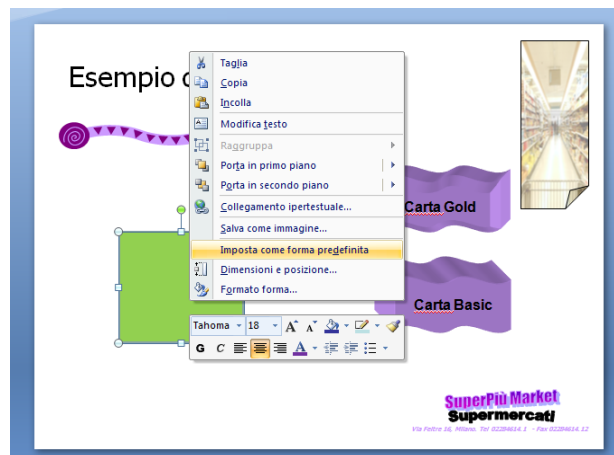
Esempio d

Taglia
Copia
Incolla
Modifica testo
Raggruppa
Porta in primo piano
Porta in secondo piano
Collegamento ipertestuale...
Salva come immagine...
Imposta come forma predefinita
Dimensioni e posizione...
Formato forma...

Tahoma 18
G C

Carta Gold
Carta Basic

SuperPiù Market
Supermercati
Via Feltre 16, Milano. Tel 02284614.1 - Fax 02284614.12